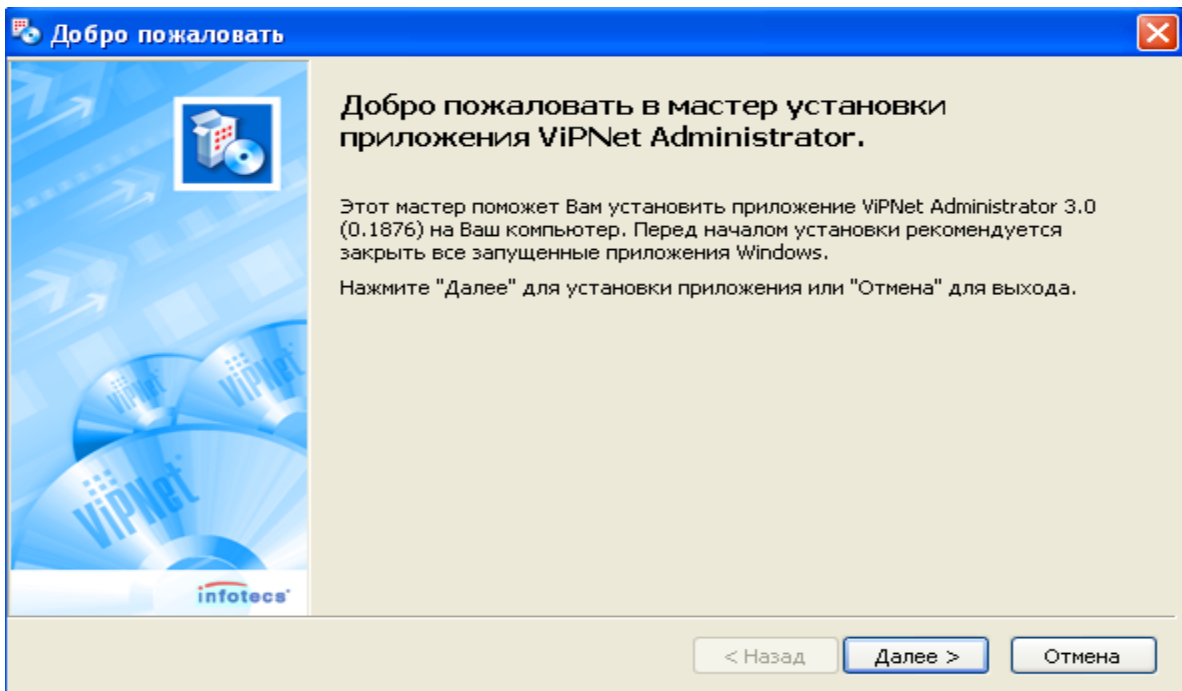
Добро пожаловать

ViPNet
ViPNet
ViPNet

infotecs

Добро пожаловать в мастер установки приложения ViPNet Administrator.

Этот мастер поможет Вам установить приложение ViPNet Administrator 3.0 (0.1876) на Ваш компьютер. Перед началом установки рекомендуется закрыть все запущенные приложения Windows.

Нажмите "Далее" для установки приложения или "Отмена" для выхода.

< Назад
Далее >
Отмена